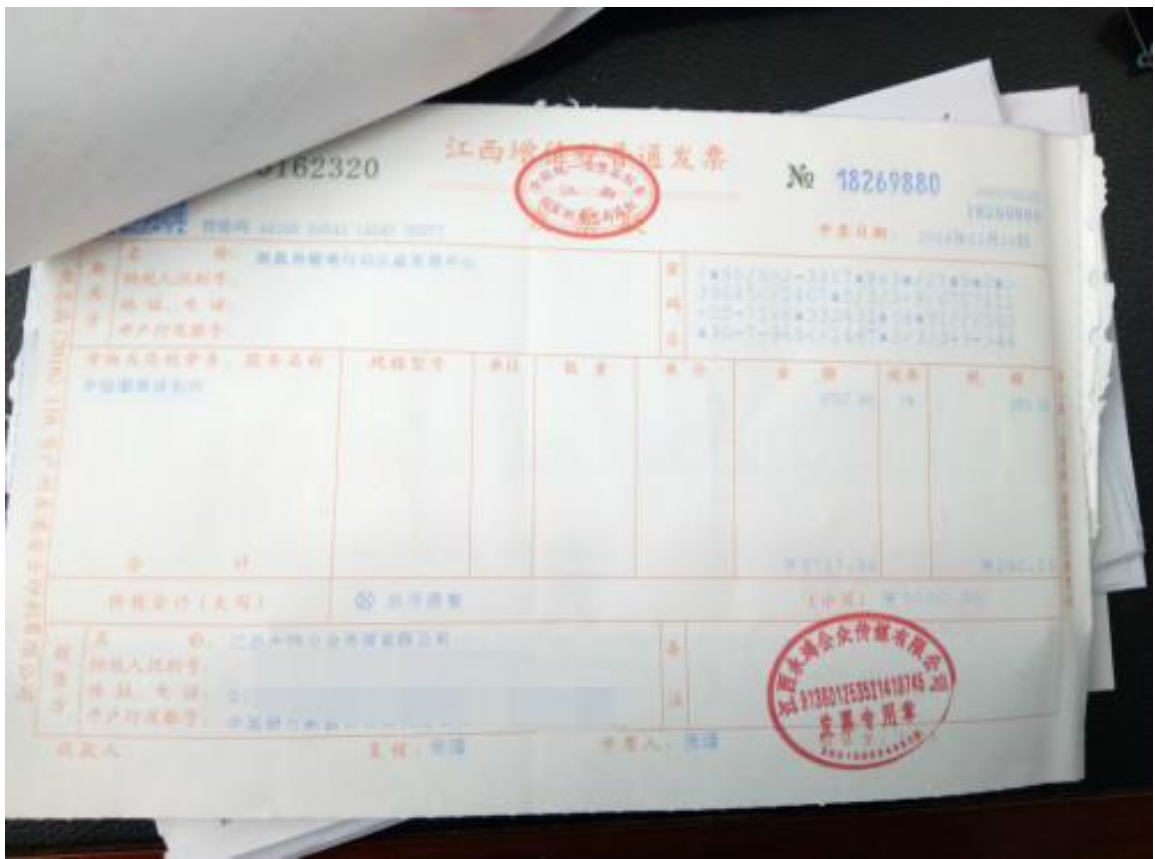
0162320 江西增值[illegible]普通发票 № 18269880

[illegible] 18269880

校验码 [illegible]

开票日期: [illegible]

购买方 名称: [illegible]
纳税人识别号:
地址、电话:
开户行及账号:

密码区 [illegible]

| 货物或应税劳务、服务名称 | 规格型号 | 单位 | 数量 | 单价 | 金额 | 税率 | 税额 |
|---|---|---|---|---|---|---|---|
| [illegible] | | | | | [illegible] | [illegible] | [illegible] |
| 合计 | | | | | ¥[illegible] | | ¥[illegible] |

价税合计(大写) ⊗ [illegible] (小写) ¥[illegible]

销售方 名称: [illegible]
纳税人识别号:
地址、电话:
开户行及账号: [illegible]

备注

收款人: 复核: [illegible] 开票人: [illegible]

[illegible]有限公司 913601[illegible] 发票专用章